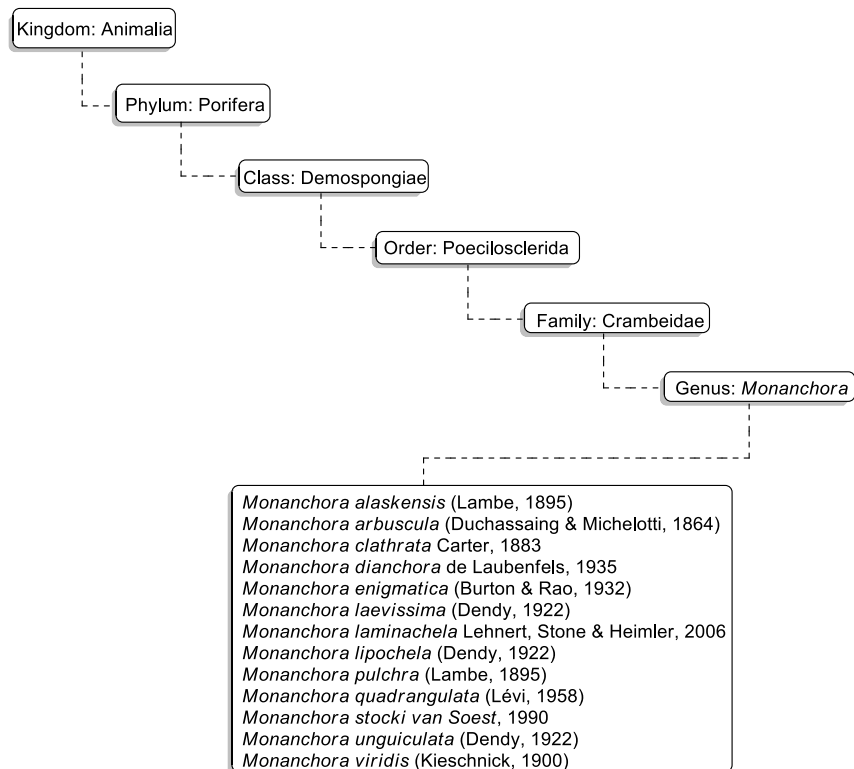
Kingdom: Animalia

Phylum: Porifera

Class: Demospongiae

Order: Poecilosclerida

Family: Crambeidae

Genus: *Monanchora*

*Monanchora alaskensis* (Lambe, 1895)
*Monanchora arbuscula* (Duchassaing & Michelotti, 1864)
*Monanchora clathrata* Carter, 1883
*Monanchora dianchora* de Laubenfels, 1935
*Monanchora enigmatica* (Burton & Rao, 1932)
*Monanchora laevissima* (Dendy, 1922)
*Monanchora laminachela* Lehnert, Stone & Heimler, 2006
*Monanchora lipochela* (Dendy, 1922)
*Monanchora pulchra* (Lambe, 1895)
*Monanchora quadrangulata* (Lévi, 1958)
*Monanchora stocki van Soest*, 1990
*Monanchora unguiculata* (Dendy, 1922)
*Monanchora viridis* (Kieschnick, 1900)